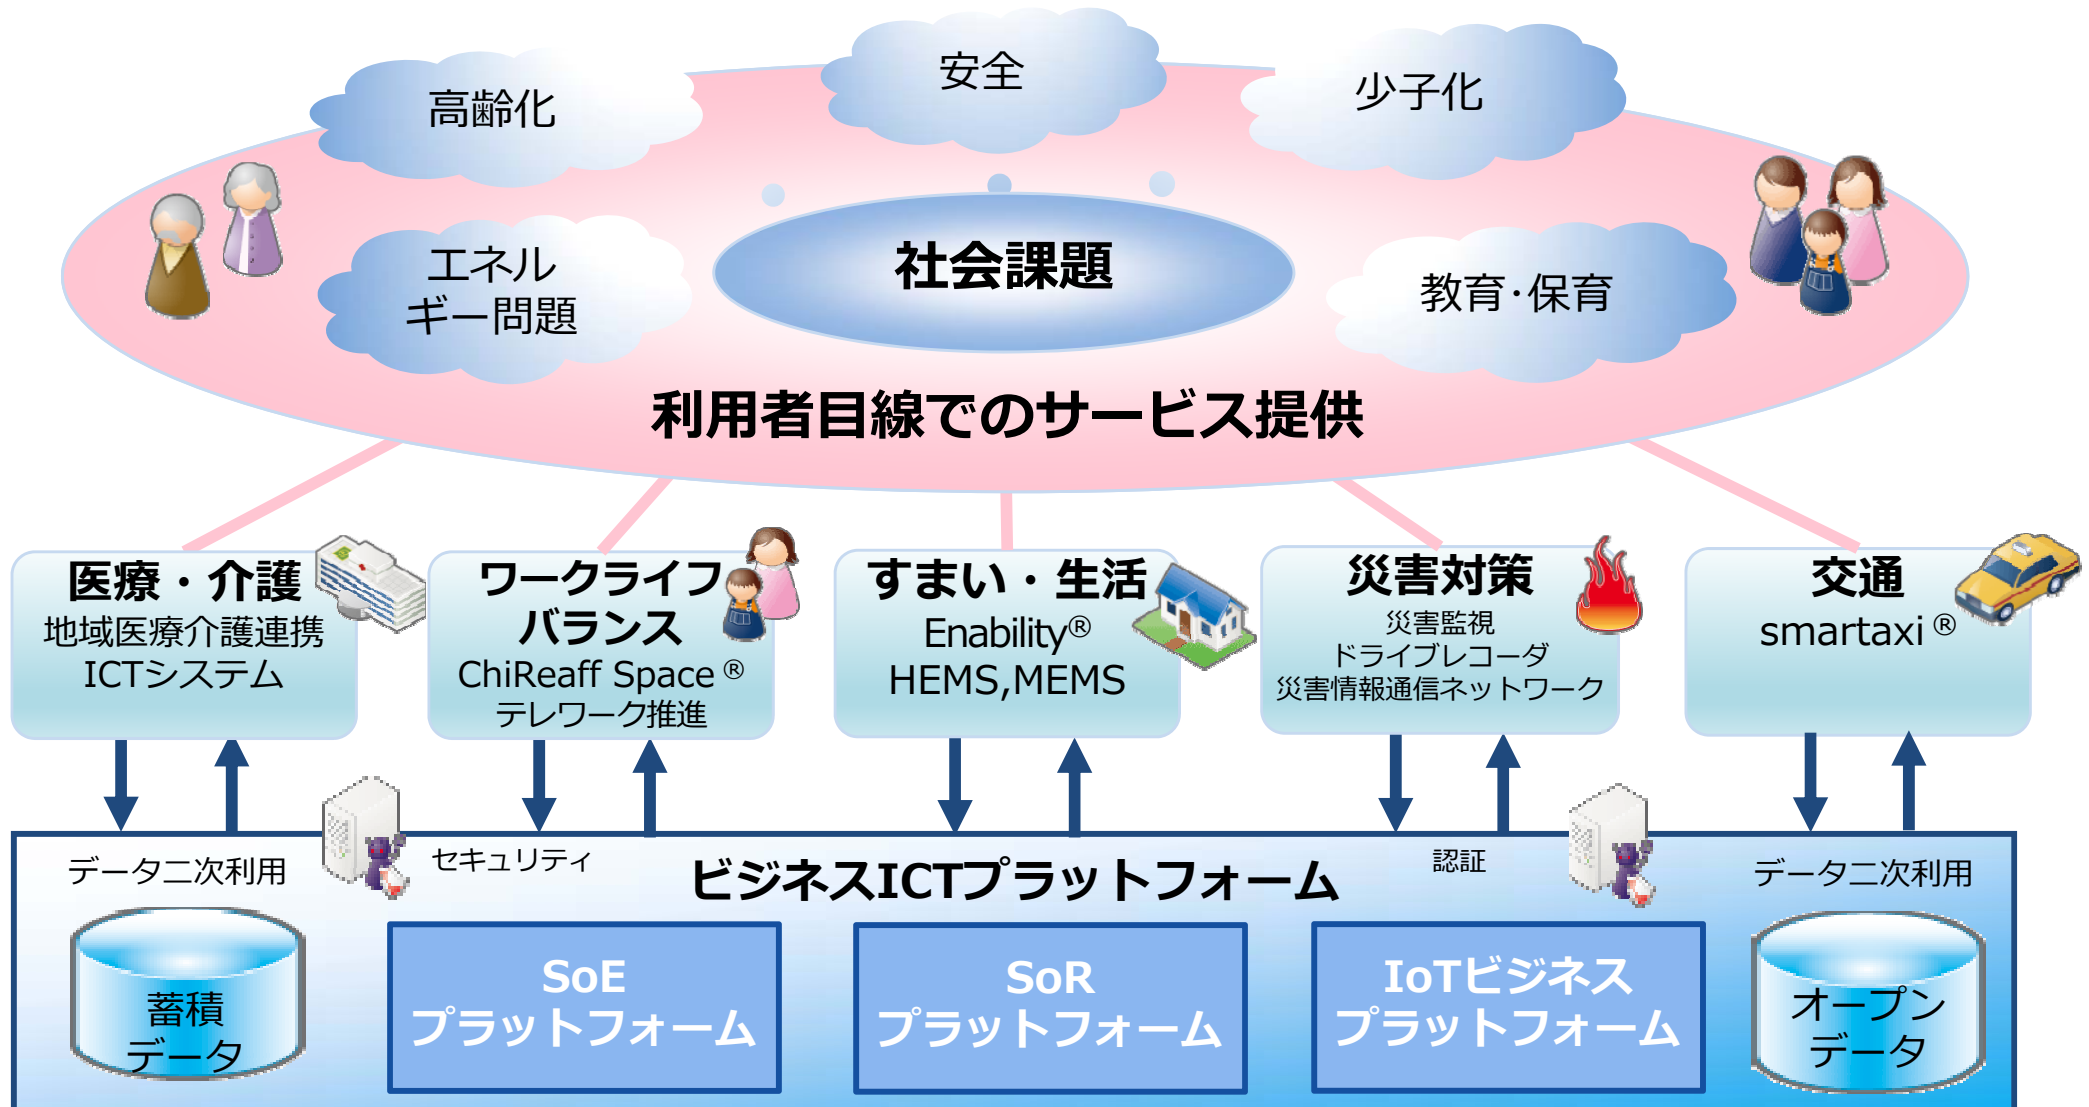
高齢化

安全

少子化

エネルギー問題

社会課題

教育·保育

利用者目線でのサービス提供

医療・介護
地域医療介護連携
ICTシステム

ワークライフバランス
ChiReaff Space ®
テレワーク推進

すまい・生活
Enability®
HEMS,MEMS

災害対策
災害監視
ドライブレコーダ
災害情報通信ネットワーク

交通
smartaxi ®

データ二次利用

セキュリティ

ビジネスICTプラットフォーム

認証

データ二次利用

蓄積データ

SoE
プラットフォーム

SoR
プラットフォーム

IoTビジネス
プラットフォーム

オープンデータ